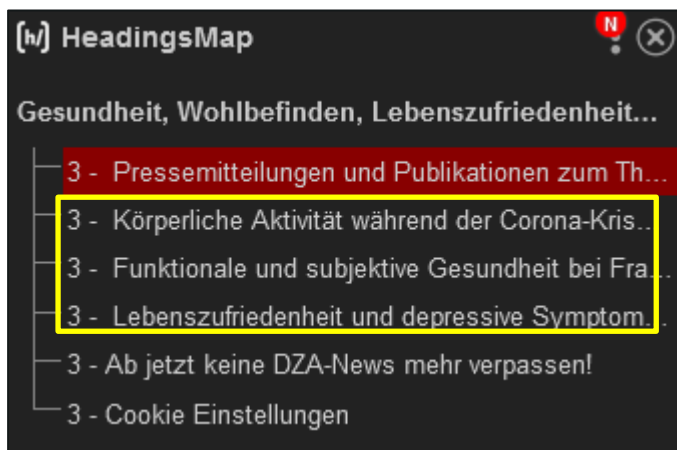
[h] HeadingsMap

N

Gesundheit, Wohlbefinden, Lebenszufriedenheit...

3 - Pressemitteilungen und Publikationen zum Th...

3 - Körperliche Aktivität während der Corona-Kris...

3 - Funktionale und subjektive Gesundheit bei Fra...

3 - Lebenszufriedenheit und depressive Symptom...

3 - Ab jetzt keine DZA-News mehr verpassen!

3 - Cookie Einstellungen